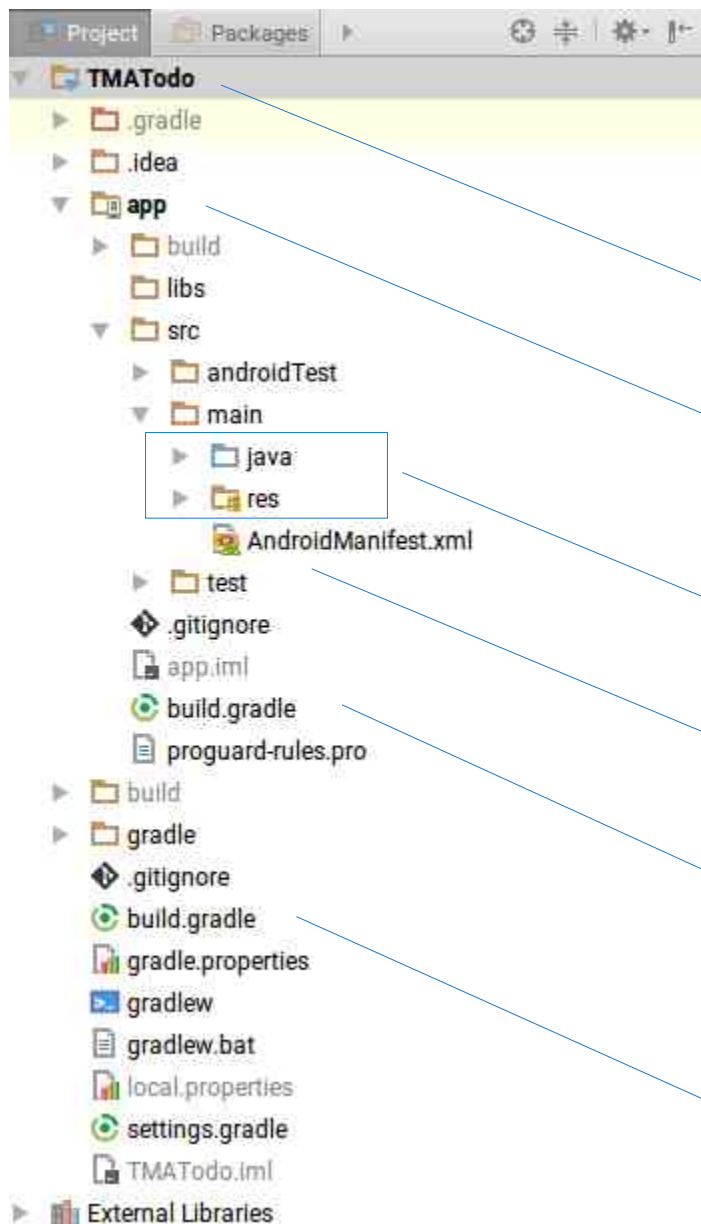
Project Packages

TMATodo
.gradle
.idea
app
build
libs
src
androidTest
main
java
res
AndroidManifest.xml
test
.gitignore
app.iml
build.gradle
proguard-rules.pro
build
gradle
.gitignore
build.gradle
gradle.properties
gradlew
gradlew.bat
local.properties
settings.gradle
TMATodo.iml
External Libraries